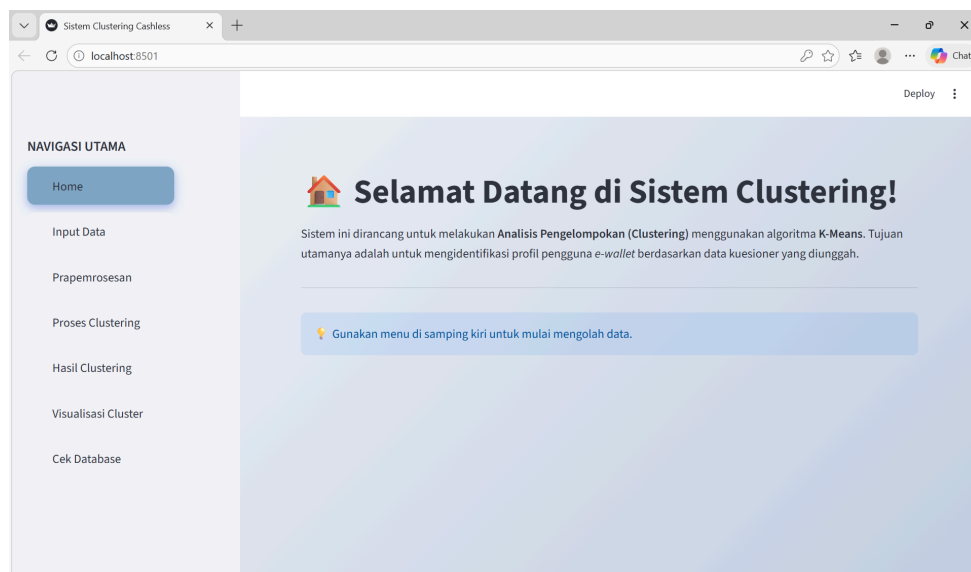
Sistem Clustering Cashless

localhost:8501

Chat

Deploy

NAVIGASI UTAMA

Home

Input Data

Prapemrosesan

Proses Clustering

Hasil Clustering

Visualisasi Cluster

Cek Database

🏠 Selamat Datang di Sistem Clustering!

Sistem ini dirancang untuk melakukan **Analisis Pengelompokan (Clustering)** menggunakan algoritma **K-Means**. Tujuan utamanya adalah untuk mengidentifikasi profil pengguna *e-wallet* berdasarkan data kuesioner yang diunggah.

💡 Gunakan menu di samping kiri untuk mulai mengolah data.